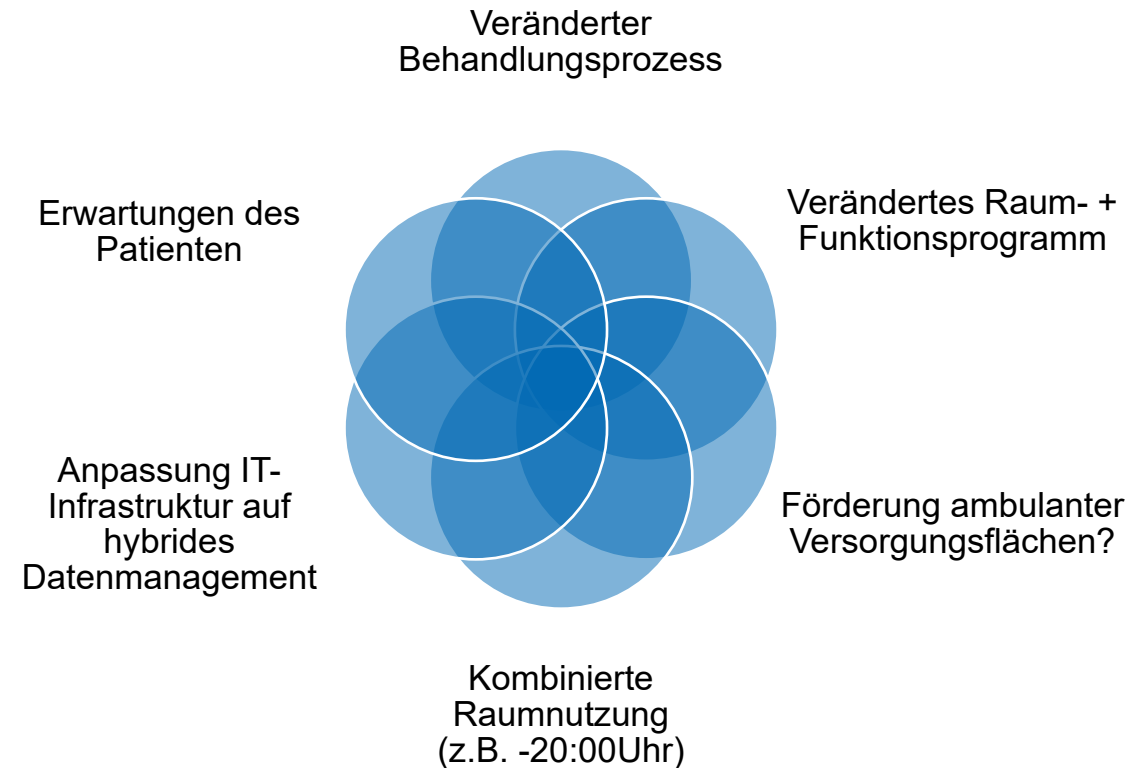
Veränderter Behandlungsprozess

Verändertes Raum- + Funktionsprogramm

Förderung ambulanter Versorgungsflächen?

Kombinierte Raumnutzung (z.B. -20:00Uhr)

Anpassung IT-Infrastruktur auf hybrides Datenmanagement

Erwartungen des Patienten